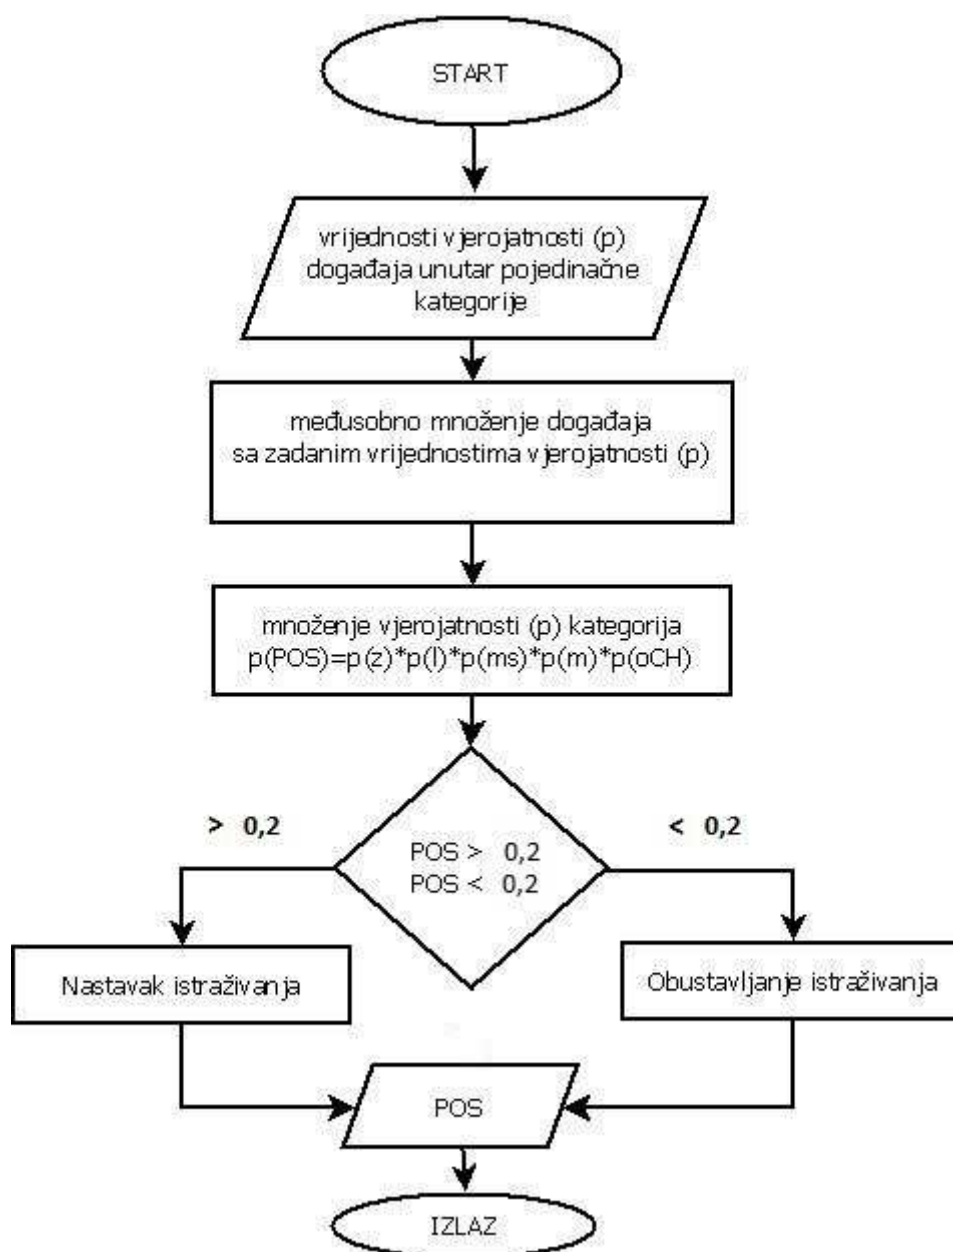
START

vrijednosti vjerojatnosti (p) događaja unutar pojedinačne kategorije

međusobno množenje događaja sa zadanim vrijednostima vjerojatnosti (p)

množenje vjerojatnosti (p) kategorija
p(POS)=p(z)*p(l)*p(ms)*p(m)*p(oCH)

> 0,2

< 0,2

POS > 0,2
POS < 0,2

Nastavak istraživanja

Obustavljanje istraživanja

POS

IZLAZ